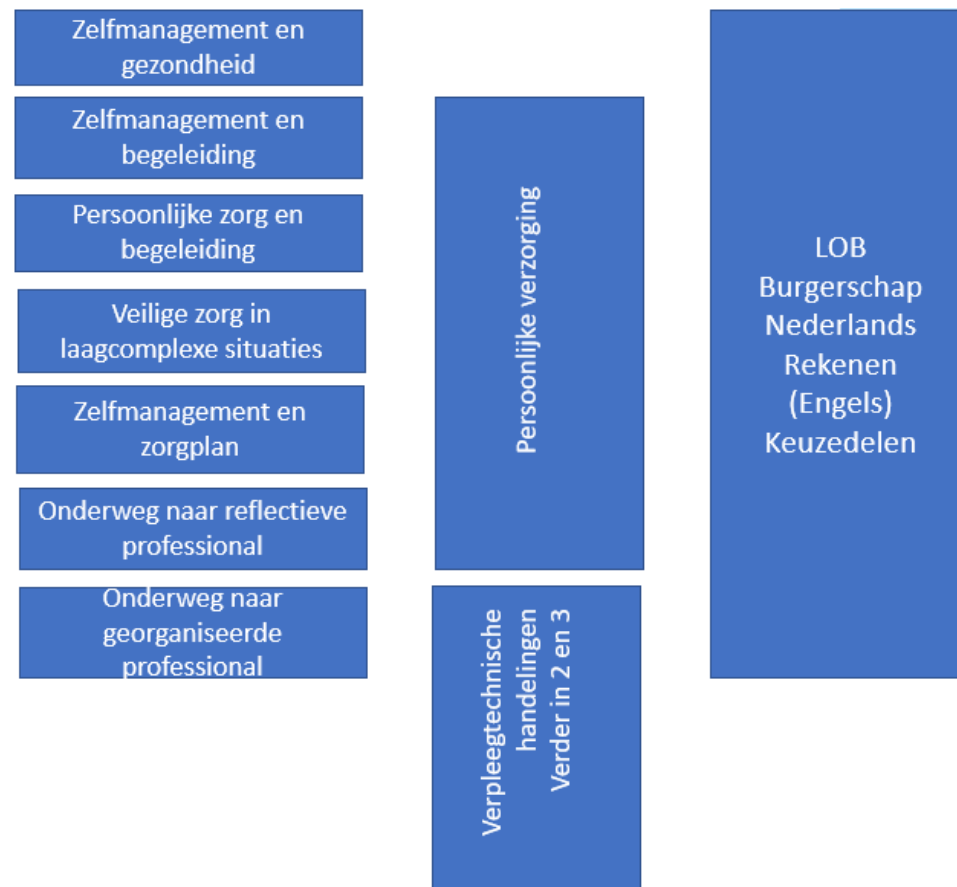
Zelfmanagement en gezondheid

Zelfmanagement en begeleiding

Persoonlijke zorg en begeleiding

Veilige zorg in laagcomplexe situaties

Zelfmanagement en zorgplan

Onderweg naar reflectieve professional

Onderweg naar georganiseerde professional

Persoonlijke verzorging

Verpleegtechnische handelingen
Verder in 2 en 3

LOB
Burgerschap
Nederlands
Rekenen
(Engels)
Keuzedelen